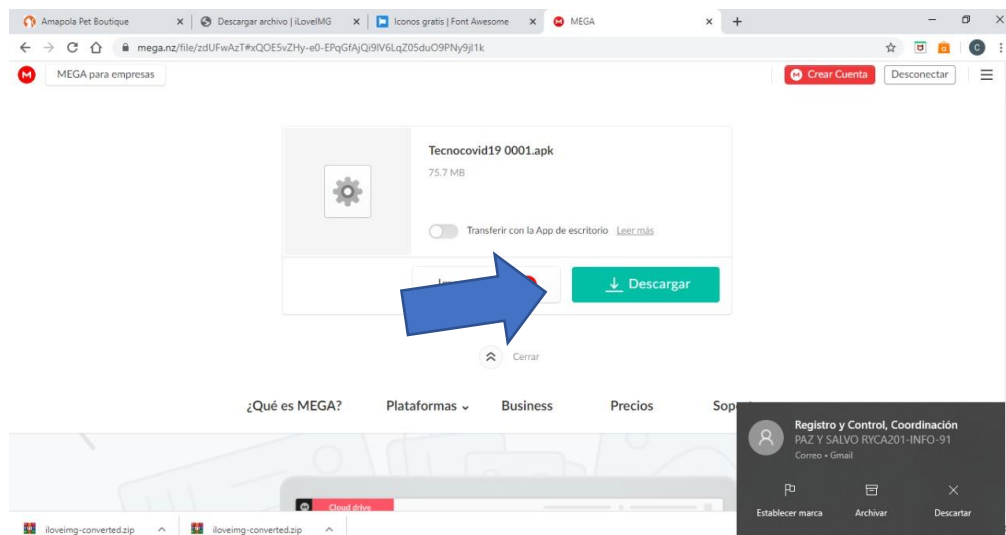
Amapola Pet Boutique ×
Descargar archivo | iLoveIMG ×
Iconos gratis | Font Awesome ×
MEGA ×
+

mega.nz/file/zdUFwAzT#xQOE5vZHy-e0-EPqGfAjQi9lV6LqZ05duO9PNy9jI1k

MEGA para empresas
Crear Cuenta
Desconectar

Tecnocovid19 0001.apk
75.7 MB

Transferir con la App de escritorio Leer más

Descargar

Cerrar

¿Qué es MEGA?
Plataformas
Business
Precios
Sop

Registro y Control, Coordinación
PAZ Y SALVO RYCA201-INFO-91
Correo • Gmail
Establecer marca
Archivar
Descartar

Cloud drive

iloveimg-converted.zip
iloveimg-converted.zip